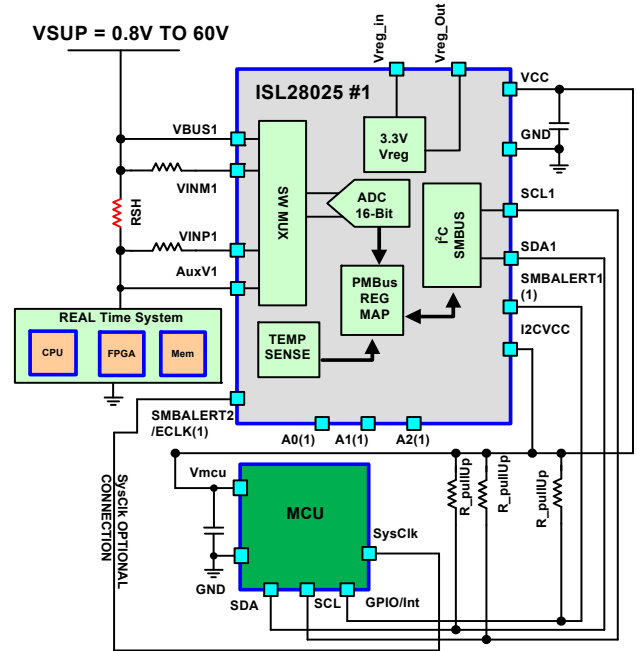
VSUP = 0.8V TO 60V

Vreg_in
Vreg_Out

ISL28025 #1

VCC
GND
VBUS1
VINM1
VINP1
AuxV1
RSH

3.3V Vreg
SW MUX
ADC 16-Bit
$I^2C$ SMBUS
PMBus REG MAP
TEMP SENSE

SCL1
SDA1
SMBALERT1 (1)
I2CVCC

REAL Time System
CPU
FPGA
Mem

SMBALERT2 /ECLK(1)
A0(1)
A1(1)
A2(1)

SysClk OPTIONAL CONNECTION

Vmcu
MCU
SysClk
GND
SDA
SCL
GPIO/Int

R_pullUp
R_pullUp
R_pullUp